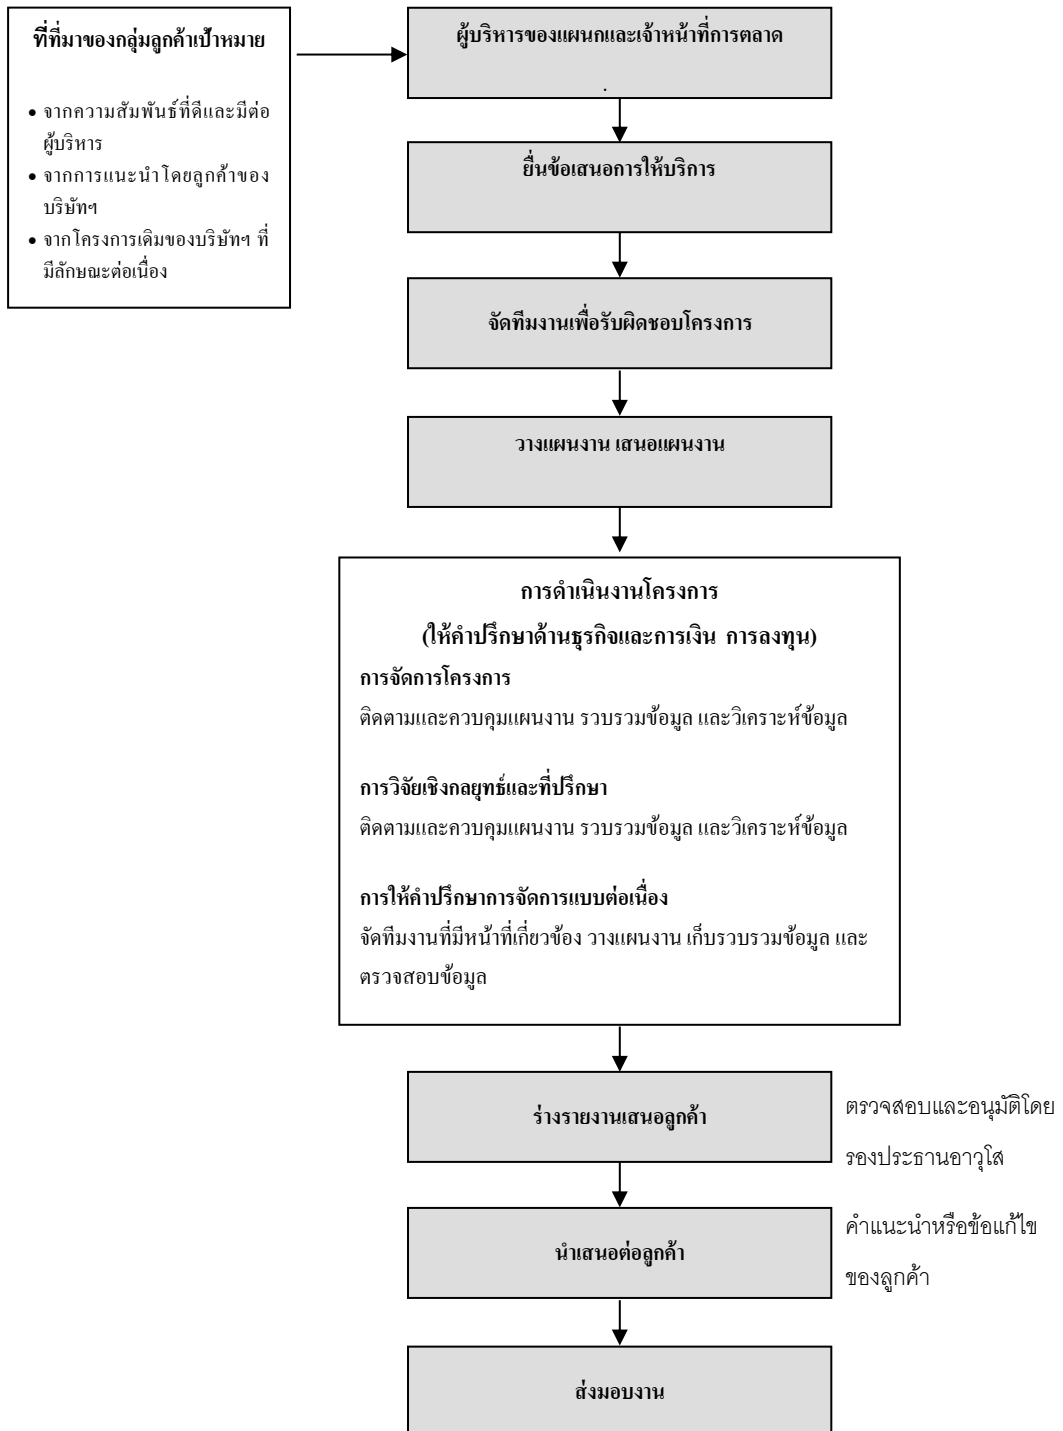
ที่ที่มาของกลุ่มลูกค้าเป้าหมาย

- จากความสัมพันธ์ที่ดีและมีต่อผู้บริหาร
- จากการแนะนำโดยลูกค้าของบริษัทฯ
- จากโครงการเดิมของบริษัทฯ ที่มีลักษณะต่อเนื่อง

ผู้บริหารของแผนกและเจ้าหน้าที่การตลาด

ยื่นข้อเสนอการให้บริการ

จัดทีมงานเพื่อรับผิดชอบโครงการ

วางแผนงาน เสนอแผนงาน

การดำเนินงานโครงการ
(ให้คำปรึกษาด้านธุรกิจและการเงิน การลงทุน)

การจัดการโครงการ
ติดตามและควบคุมแผนงาน รวบรวมข้อมูล และวิเคราะห์ข้อมูล

การวิจัยเชิงกลยุทธ์และที่ปรึกษา
ติดตามและควบคุมแผนงาน รวบรวมข้อมูล และวิเคราะห์ข้อมูล

การให้คำปรึกษาการจัดการแบบต่อเนื่อง
จัดทีมงานที่มีหน้าที่เกี่ยวข้อง วางแผนงาน เก็บรวบรวมข้อมูล และตรวจสอบข้อมูล

ร่างรายงานเสนอลูกค้า

ตรวจสอบและอนุมัติโดยรองประธานอาวุโส

นำเสนอต่อลูกค้า

คำแนะนำหรือข้อแก้ไขของลูกค้า

ส่งมอบงาน